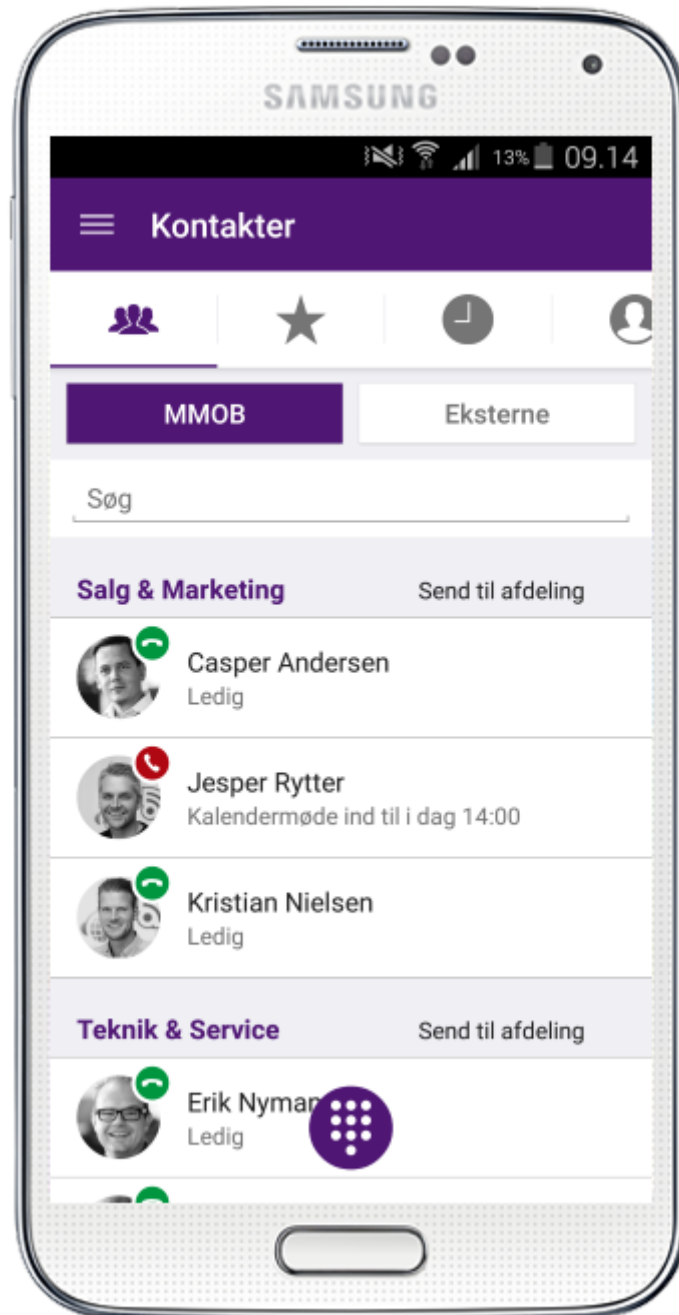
SAMSUNG

13% 09.14

Kontakter

MMOB

Eksterne

Søg

Salg & Marketing

Send til afdeling

Casper Andersen
Ledig

Jesper Rytter
Kalendermøde ind til i dag 14:00

Kristian Nielsen
Ledig

Teknik & Service

Send til afdeling

Erik Nyman
Ledig